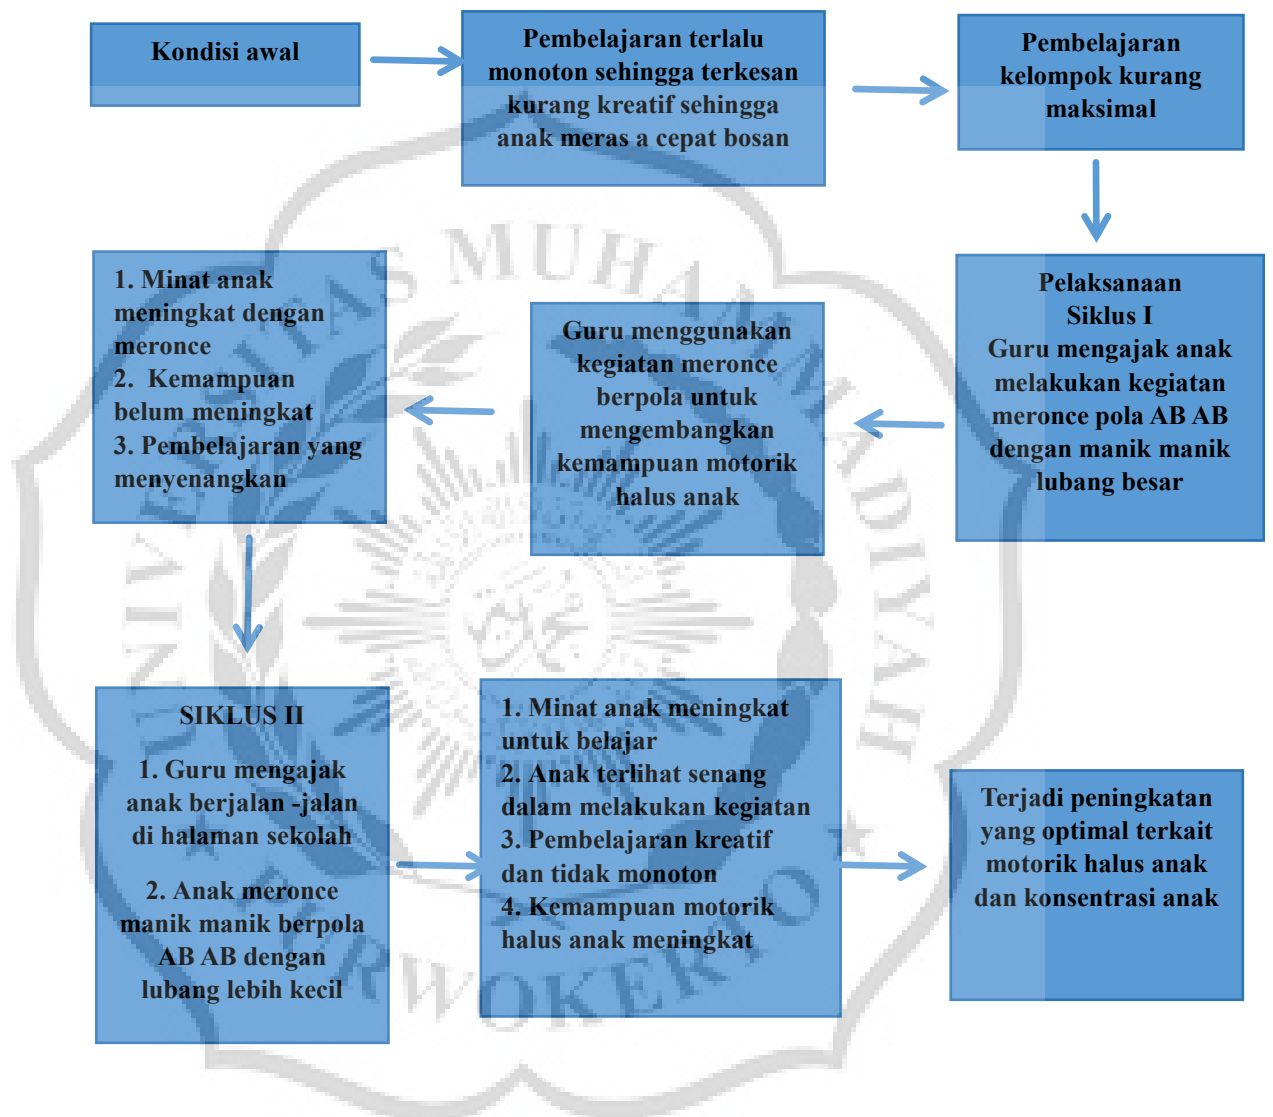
Kondisi awal

Pembelajaran terlalu monoton sehingga terkesan kurang kreatif sehingga anak meras a cepat bosan

Pembelajaran kelompok kurang maksimal

Pelaksanaan Siklus I
Guru mengajak anak melakukan kegiatan meronce pola AB AB dengan manik manik lubang besar

Guru menggunakan kegiatan meronce berpola untuk mengembangkan kemampuan motorik halus anak

1. Minat anak meningkat dengan meronce
2. Kemampuan belum meningkat
3. Pembelajaran yang menyenangkan

SIKLUS II
1. Guru mengajak anak berjalan -jalan di halaman sekolah
2. Anak meronce manik manik berpola AB AB dengan lubang lebih kecil

1. Minat anak meningkat untuk belajar
2. Anak terlihat senang dalam melakukan kegiatan
3. Pembelajaran kreatif dan tidak monoton
4. Kemampuan motorik halus anak meningkat

Terjadi peningkatan yang optimal terkait motorik halus anak dan konsentrasi anak

UNIVERSITAS MUHAMMADIYAH PURWOKERTO